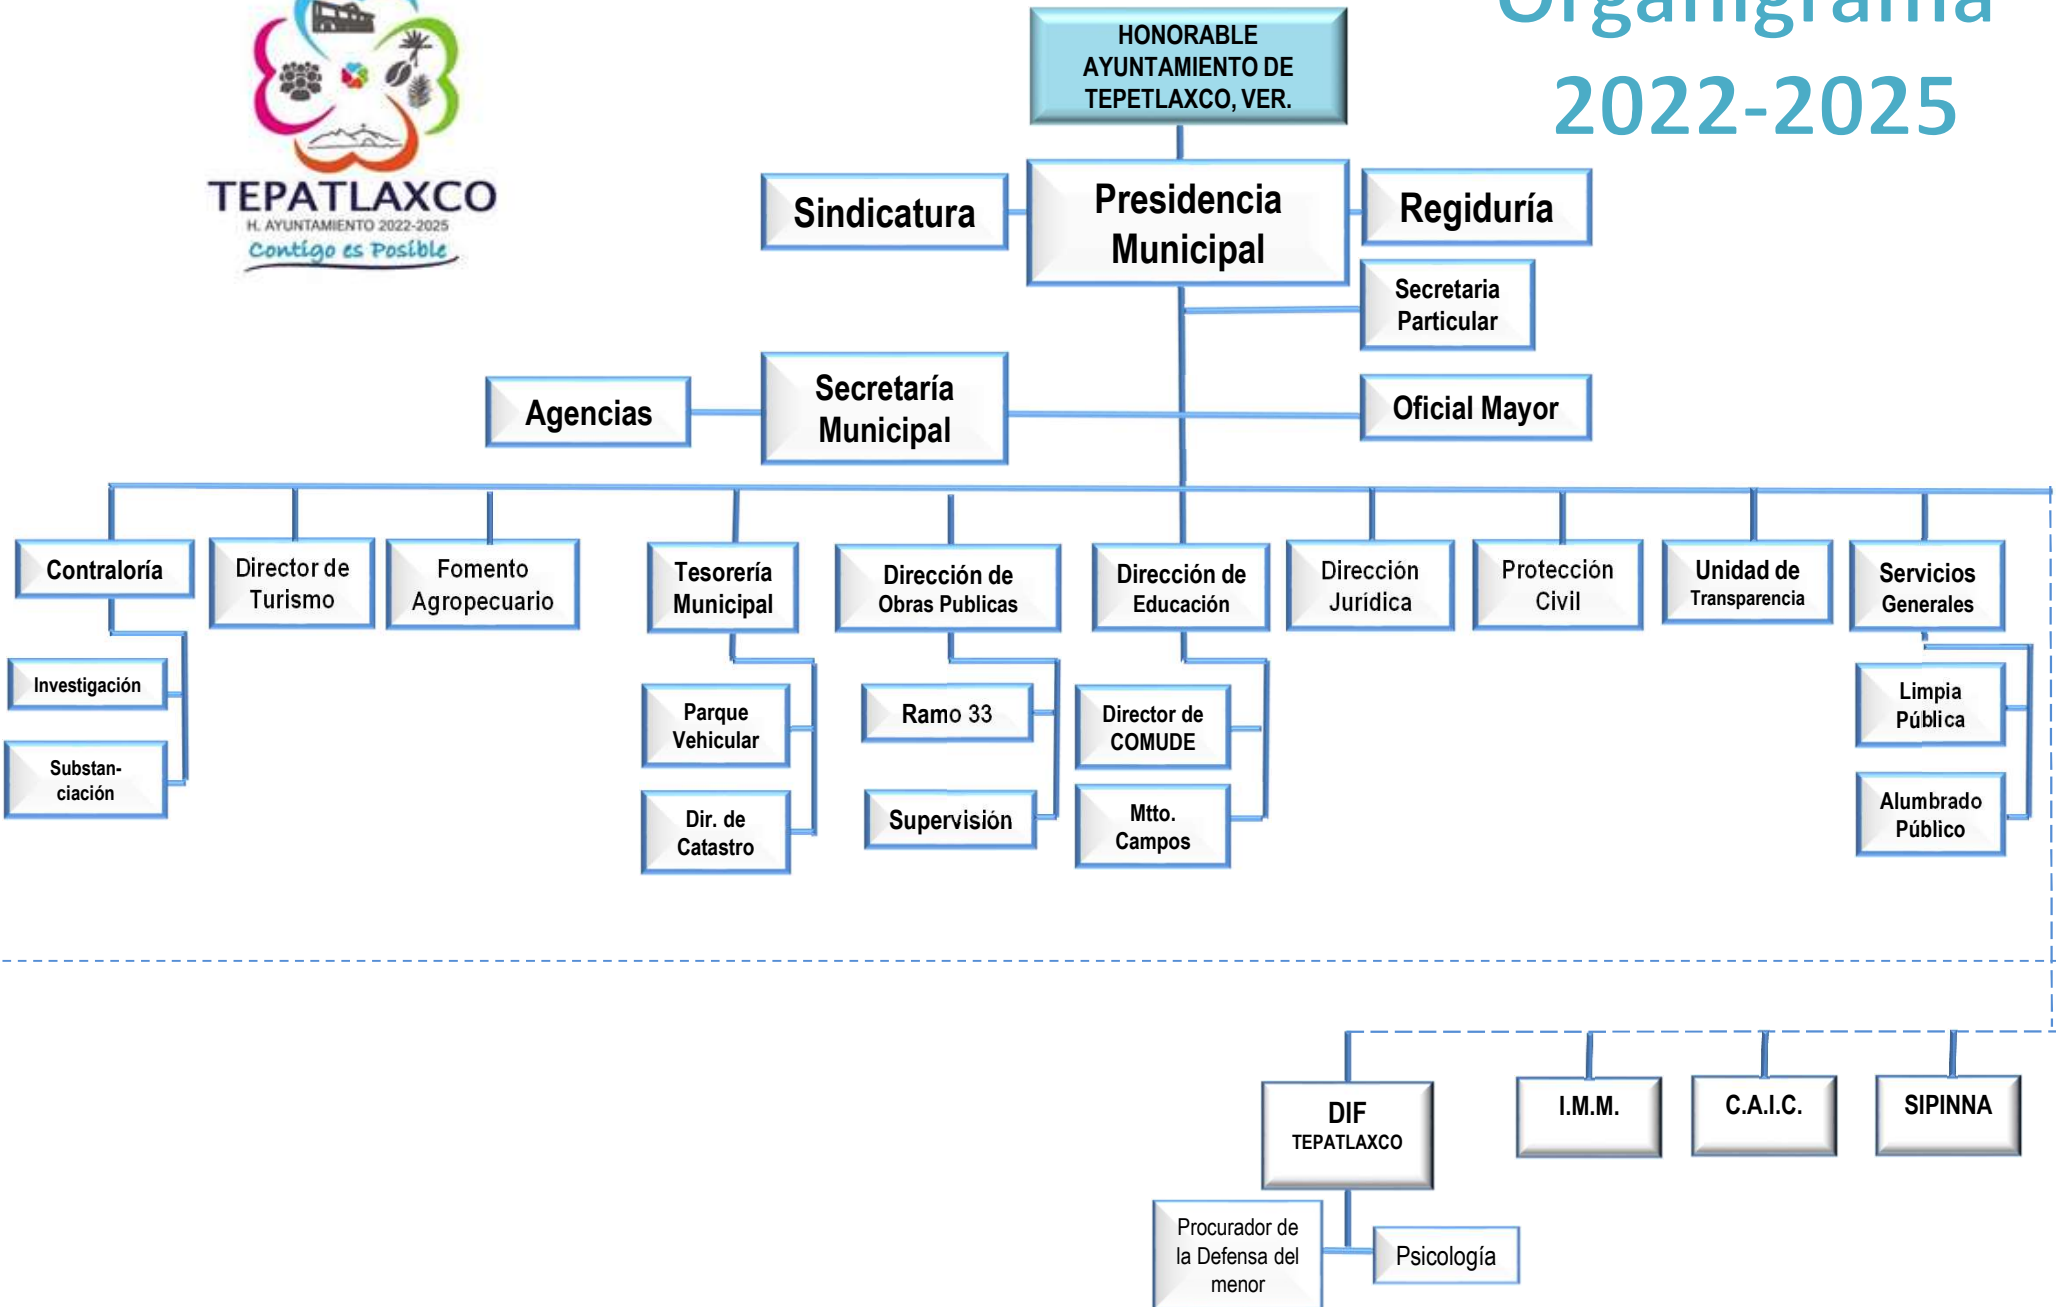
TEPATLAXCO
H. AYUNTAMIENTO 2022-2025
Contigo es Posible

HONORABLE AYUNTAMIENTO DE TEPETLAXCO, VER.

Organigrama 2022-2025

Sindicatura

Presidencia Municipal

Regiduría

Secretaria Particular

Agencias

Secretaría Municipal

Oficial Mayor

Contraloría

Investigación

Substanciación

Director de Turismo

Fomento Agropecuario

Tesorería Municipal

Parque Vehicular

Dir. de Catastro

Dirección de Obras Publicas

Ramo 33

Supervisión

Dirección de Educación

Director de COMUDE

Mtto. Campos

Dirección Jurídica

Protección Civil

Unidad de Transparencia

Servicios Generales

Limpia Pública

Alumbrado Público

DIF TEPATLAXCO

Procurador de la Defensa del menor

Psicología

I.M.M.

C.A.I.C.

SIPINNA